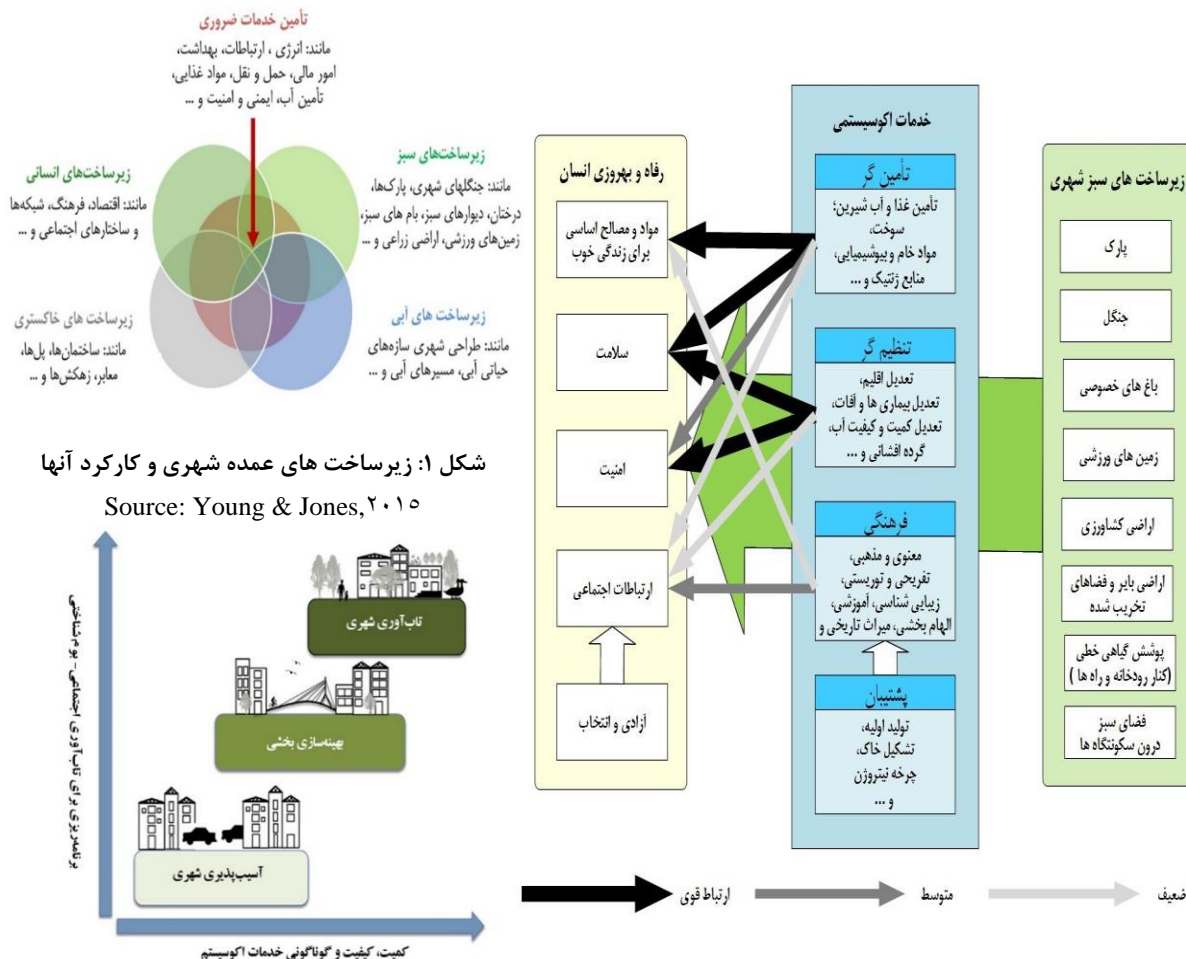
تأمین خدمات ضروری
مانند: انرژی، ارتباطات، بهداشت، امور مالی، حمل و نقل، مواد غذایی، تأمین آب، ایمنی و امنیت و ...

زیرساخت‌های انسانی
مانند: اقتصاد، فرهنگ، شبکه‌ها و ساختارهای اجتماعی و ...

زیرساخت‌های سبز
مانند: جنگلهای شهری، پارک‌ها، درختان، دیوارهای سبز، بام های سبز، زمین‌های ورزشی، اراضی زراعی و ...

زیرساخت های خاکستری
مانند: ساختمان‌ها، پل‌ها، معابر، زهکش‌ها و ...

زیرساخت های آبی
مانند: طراحی شهری سازه‌های حیاتی آبی، مسیرهای آبی و ...

شکل ۱: زیرساخت های عمده شهری و کارکرد آنها
Source: Young & Jones,۲۰۱۵

تاب‌آوری شهری
بهینه‌سازی بخشی
آسیب‌پذیری شهری
برنامه‌ریزی برای تاب‌آوری اجتماعی - بوم‌شناختی
کمیت، کیفیت و گوناگونی خدمات اکوسیستم

رفاه و بهروزی انسان
مواد و مصالح اساسی برای زندگی خوب
سلامت
امنیت
ارتباطات اجتماعی
آزادی و انتخاب

خدمات اکوسیستمی
تأمین گر
تأمین غذا و آب شیرین؛ سوخت، مواد خام و بیوشیمیایی، منابع ژنتیک و ...
تنظیم گر
تعدیل اقلیم، تعدیل بیماری ها و آفات، تعدیل کمیت و کیفیت آب، گرده افشانی و ...
فرهنگی
معنوی و مذهبی، تفریحی و توریستی، زیبایی شناسی، آموزشی، الهام بخشی، میراث تاریخی و
پشتیبان
تولید اولیه، تشکیل خاک، چرخه نیتروژن و ...

زیرساخت های سبز شهری
پارک
جنگل
باغ های خصوصی
زمین های ورزشی
اراضی کشاورزی
اراضی بایر و فضاهای تخریب شده
پوشش گیاهی خطی (کنار رودخانه و راه ها )
فضای سبز درون سکونتگاه ها

ارتباط قوی
متوسط
ضعیف